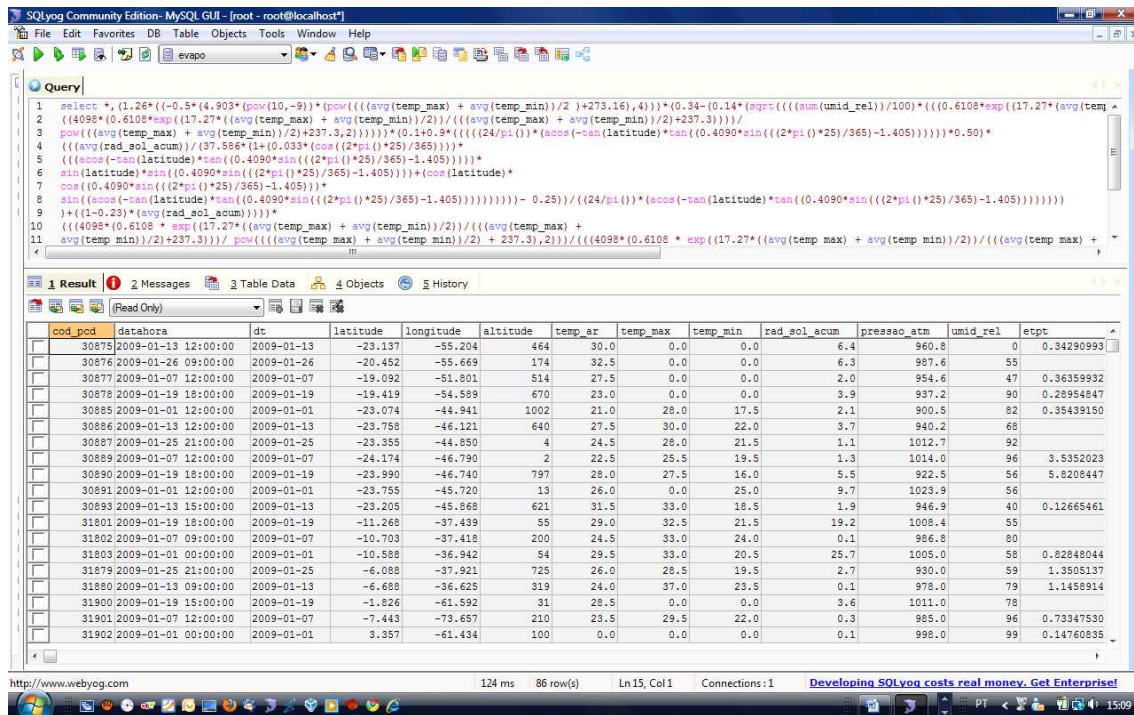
SQLyog Community Edition- MySQL GUI - [root - root@localhost*]

File Edit Favorites DB Table Objects Tools Window Help

evapo

Query

1 select *,(1.26*((-0.5*(4.903*(pow(10,-9))*(pow(((avg(temp_max) + avg(temp_min))/2 )+273.16),4))*(0.34-(0.14*(sqrt((((sum(umid_rel))/100)*(((0.6108*exp((17.27*(avg(temp
2 ((4098*(0.6108*exp((17.27*((avg(temp_max) + avg(temp_min))/2))/(((avg(temp_max) + avg(temp_min))/2)+237.3))))/
3 pow(((avg(temp_max) + avg(temp_min))/2)+237.3,2)))))*(0.1+0.9*(((((24/pi())*(acos(-tan(latitude)*tan((0.4090*sin(((2*pi()*25)/365)-1.405)))))*0.50)*
4 (((avg(rad_sol_acum))/(37.586*(1+(0.033*(cos((2*pi()*25)/365))))*
5 (((acos(-tan(latitude)*tan((0.4090*sin(((2*pi()*25)/365)-1.405)))))*
6 sin(latitude)*sin((0.4090*sin(((2*pi()*25)/365)-1.405))))+(cos(latitude)*
7 cos((0.4090*sin(((2*pi()*25)/365)-1.405))))*
8 sin((acos(-tan(latitude)*tan((0.4090*sin(((2*pi()*25)/365)-1.405)))))))- 0.25))/((24/pi())*(acos(-tan(latitude)*tan((0.4090*sin(((2*pi()*25)/365)-1.405)))))))
9 )+((1-0.23)*(avg(rad_sol_acum)))))*
10 (((4098*(0.6108 * exp((17.27*((avg(temp_max) + avg(temp_min))/2))/(((avg(temp_max) +
11 avg(temp min))/2)+237.3)))/ pow((((avg(temp max) + avg(temp min))/2) + 237.3),2)))/(((4098*(0.6108 * exp((17.27*((avg(temp max) + avg(temp min))/2))/(((avg(temp max) +

1 Result 2 Messages 3 Table Data 4 Objects 5 History

(Read Only)

| | cod_pcd | datahora | dt | latitude | longitude | altitude | temp_ar | temp_max | temp_min | rad_sol_acum | pressao_atm | umid_rel | etpt |
|---|---|---|---|---|---|---|---|---|---|---|---|---|---|
| | 30875 | 2009-01-13 12:00:00 | 2009-01-13 | -23.137 | -55.204 | 464 | 30.0 | 0.0 | 0.0 | 6.4 | 960.8 | 0 | 0.34290993 |
| | 30876 | 2009-01-26 09:00:00 | 2009-01-26 | -20.452 | -55.669 | 174 | 32.5 | 0.0 | 0.0 | 6.3 | 987.6 | 55 | |
| | 30877 | 2009-01-07 12:00:00 | 2009-01-07 | -19.092 | -51.801 | 514 | 27.5 | 0.0 | 0.0 | 2.0 | 954.6 | 47 | 0.36359932 |
| | 30878 | 2009-01-19 18:00:00 | 2009-01-19 | -19.419 | -54.589 | 670 | 23.0 | 0.0 | 0.0 | 3.9 | 937.2 | 90 | 0.28954847 |
| | 30885 | 2009-01-01 12:00:00 | 2009-01-01 | -23.074 | -44.941 | 1002 | 21.0 | 28.0 | 17.5 | 2.1 | 900.5 | 82 | 0.35439150 |
| | 30886 | 2009-01-13 12:00:00 | 2009-01-13 | -23.758 | -46.121 | 640 | 27.5 | 30.0 | 22.0 | 3.7 | 940.2 | 68 | |
| | 30887 | 2009-01-25 21:00:00 | 2009-01-25 | -23.355 | -44.850 | 4 | 24.5 | 28.0 | 21.5 | 1.1 | 1012.7 | 92 | |
| | 30889 | 2009-01-07 12:00:00 | 2009-01-07 | -24.174 | -46.790 | 2 | 22.5 | 25.5 | 19.5 | 1.3 | 1014.0 | 96 | 3.5352023 |
| | 30890 | 2009-01-19 18:00:00 | 2009-01-19 | -23.990 | -46.740 | 797 | 28.0 | 27.5 | 16.0 | 5.5 | 922.5 | 56 | 5.8208447 |
| | 30891 | 2009-01-01 12:00:00 | 2009-01-01 | -23.755 | -45.720 | 13 | 26.0 | 0.0 | 25.0 | 9.7 | 1023.9 | 56 | |
| | 30893 | 2009-01-13 15:00:00 | 2009-01-13 | -23.205 | -45.868 | 621 | 31.5 | 33.0 | 18.5 | 1.9 | 946.9 | 40 | 0.12665461 |
| | 31801 | 2009-01-19 18:00:00 | 2009-01-19 | -11.268 | -37.439 | 55 | 29.0 | 32.5 | 21.5 | 19.2 | 1008.4 | 55 | |
| | 31802 | 2009-01-07 09:00:00 | 2009-01-07 | -10.703 | -37.418 | 200 | 24.5 | 33.0 | 24.0 | 0.1 | 986.8 | 80 | |
| | 31803 | 2009-01-01 00:00:00 | 2009-01-01 | -10.588 | -36.942 | 54 | 29.5 | 33.0 | 20.5 | 25.7 | 1005.0 | 58 | 0.82848044 |
| | 31879 | 2009-01-25 21:00:00 | 2009-01-25 | -6.088 | -37.921 | 725 | 26.0 | 28.5 | 19.5 | 2.7 | 930.0 | 59 | 1.3505137 |
| | 31880 | 2009-01-13 09:00:00 | 2009-01-13 | -6.688 | -36.625 | 319 | 24.0 | 37.0 | 23.5 | 0.1 | 978.0 | 79 | 1.1458914 |
| | 31900 | 2009-01-19 15:00:00 | 2009-01-19 | -1.826 | -61.592 | 31 | 28.5 | 0.0 | 0.0 | 3.6 | 1011.0 | 78 | |
| | 31901 | 2009-01-07 12:00:00 | 2009-01-07 | -7.443 | -73.657 | 210 | 23.5 | 29.5 | 22.0 | 0.3 | 985.0 | 96 | 0.73347530 |
| | 31902 | 2009-01-01 00:00:00 | 2009-01-01 | 3.357 | -61.434 | 100 | 0.0 | 0.0 | 0.0 | 0.1 | 998.0 | 99 | 0.14760835 |

http://www.webyog.com 124 ms 86 row(s) Ln 15, Col 1 Connections : 1 Developing SQLyog costs real money. Get Enterprise!

PT 15:09